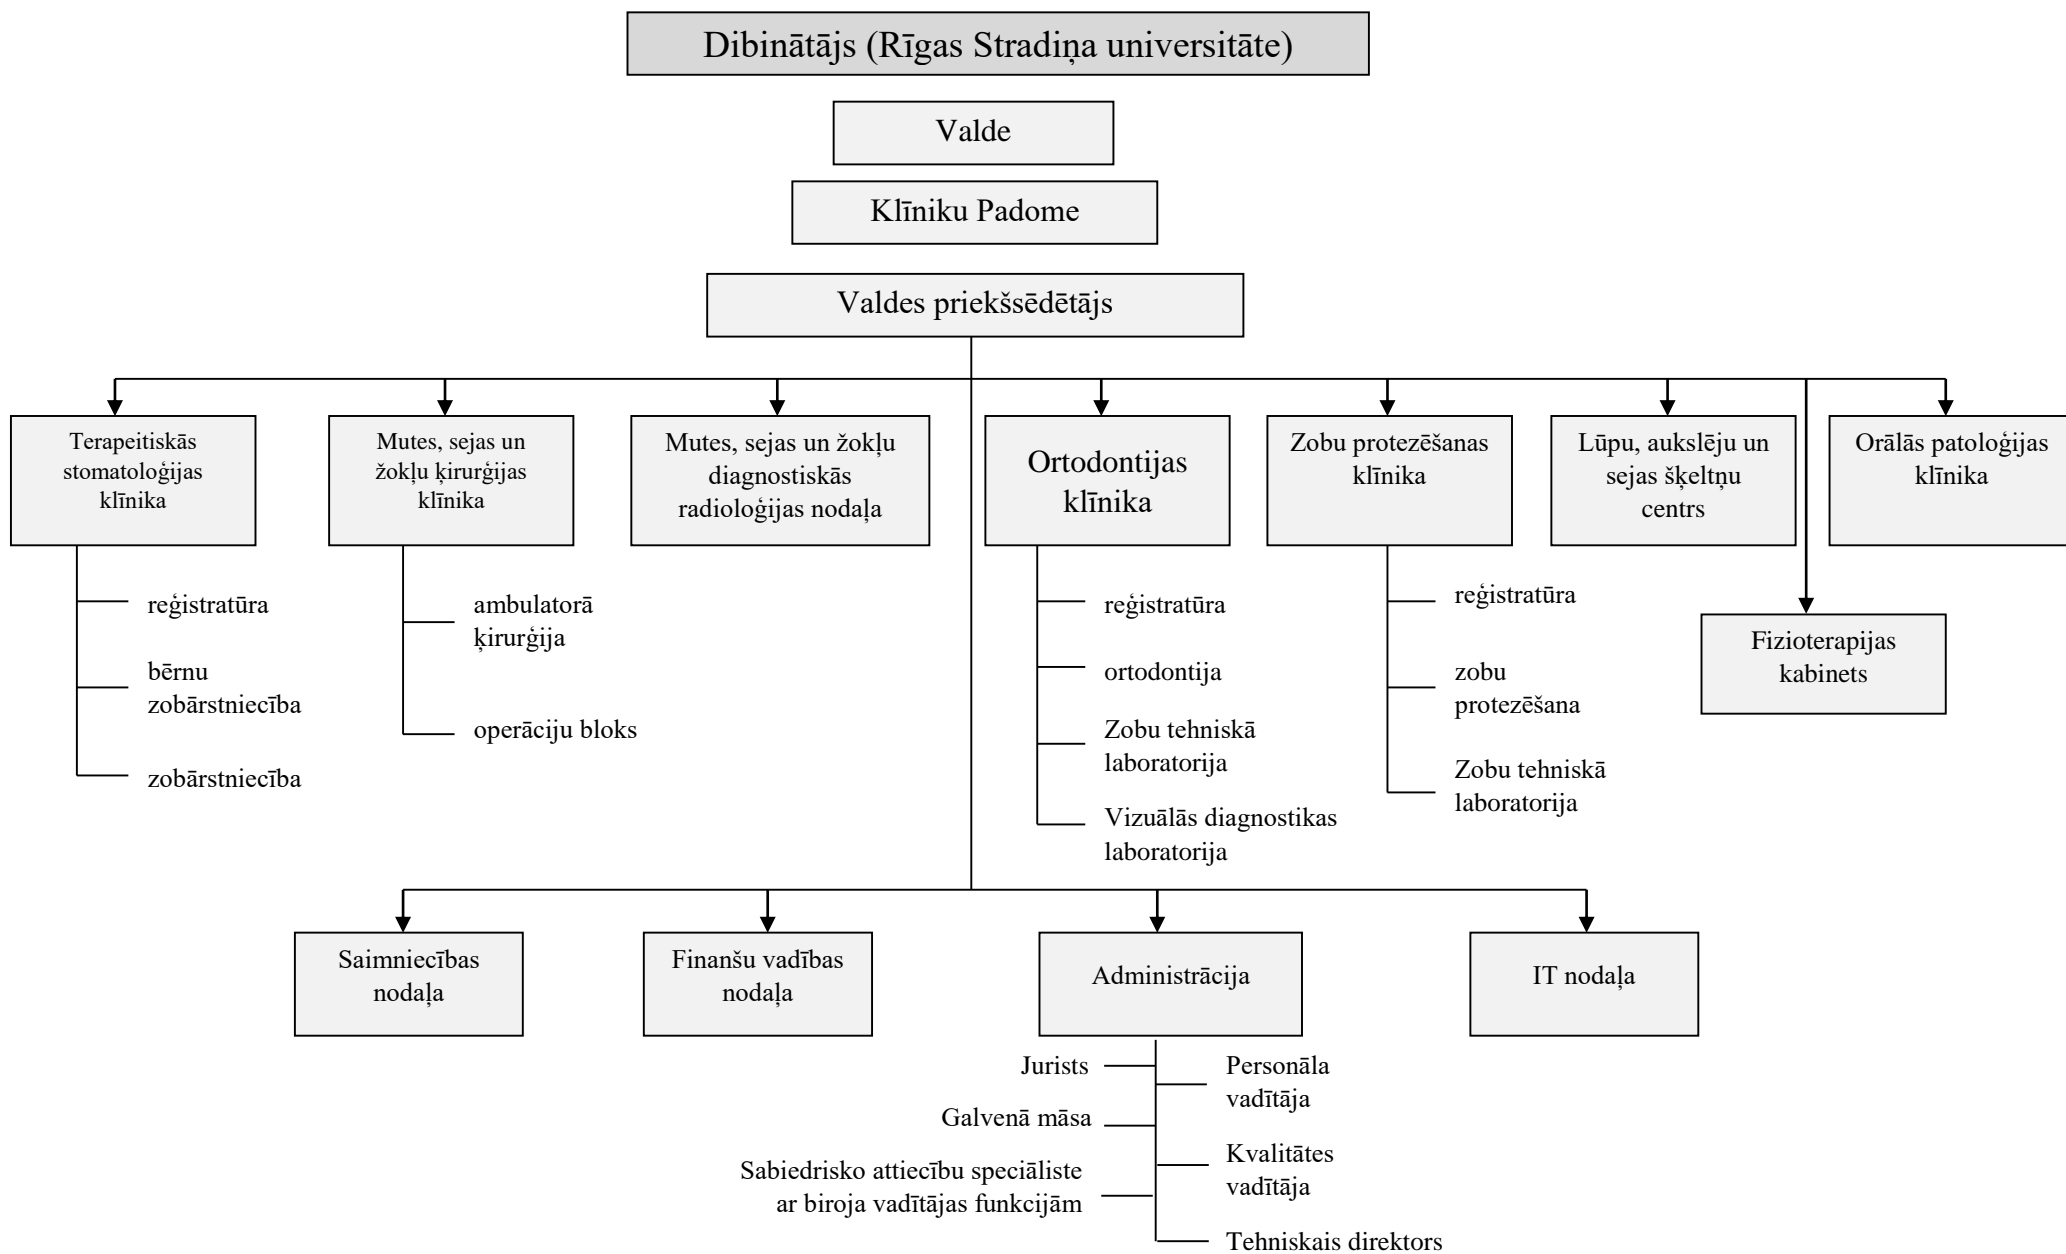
Dibinātājs (Rīgas Stradiņa universitāte)

Valde

Klīniku Padome

Valdes priekšsēdētājs

Terapeitiskās stomatoloģijas klīnika

reģistratūra

bērnu zobārstniecība

zobārstniecība

Mutes, sejas un žokļu ķirurģijas klīnika

ambulatorā ķirurģija

operāciju bloks

Mutes, sejas un žokļu diagnostiskās radioloģijas nodaļa

Ortodontijas klīnika

reģistratūra

ortodontija

Zobu tehniskā laboratorija

Vizuālās diagnostikas laboratorija

Zobu protezēšanas klīnika

reģistratūra

zobu protezēšana

Zobu tehniskā laboratorija

Lūpu, aukslēju un sejas šķeltņu centrs

Orālās patoloģijas klīnika

Fizioterapijas kabinets

Saimniecības nodaļa

Finanšu vadības nodaļa

Administrācija

IT nodaļa

Jurists

Galvenā māsa

Sabiedrisko attiecību speciāliste ar biroja vadītājas funkcijām

Personāla vadītāja

Kvalitātes vadītāja

Tehniskais direktors